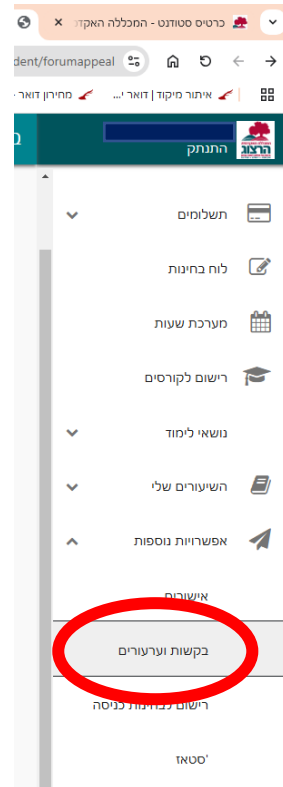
כרטיס סטודנט - המכללה האקד
dent/forumappeal
איתור מיקוד | דואר י...
מחירון דואר
התנתק
הרצוג
תשלומים
לוח בחינות
מערכת שעות
רישום לקורסים
נושאי לימוד
השיעורים שלי
אפשרויות נוספות
אישורים
בקשות וערעורים
רישום לבחינות כניסה
סטאז'